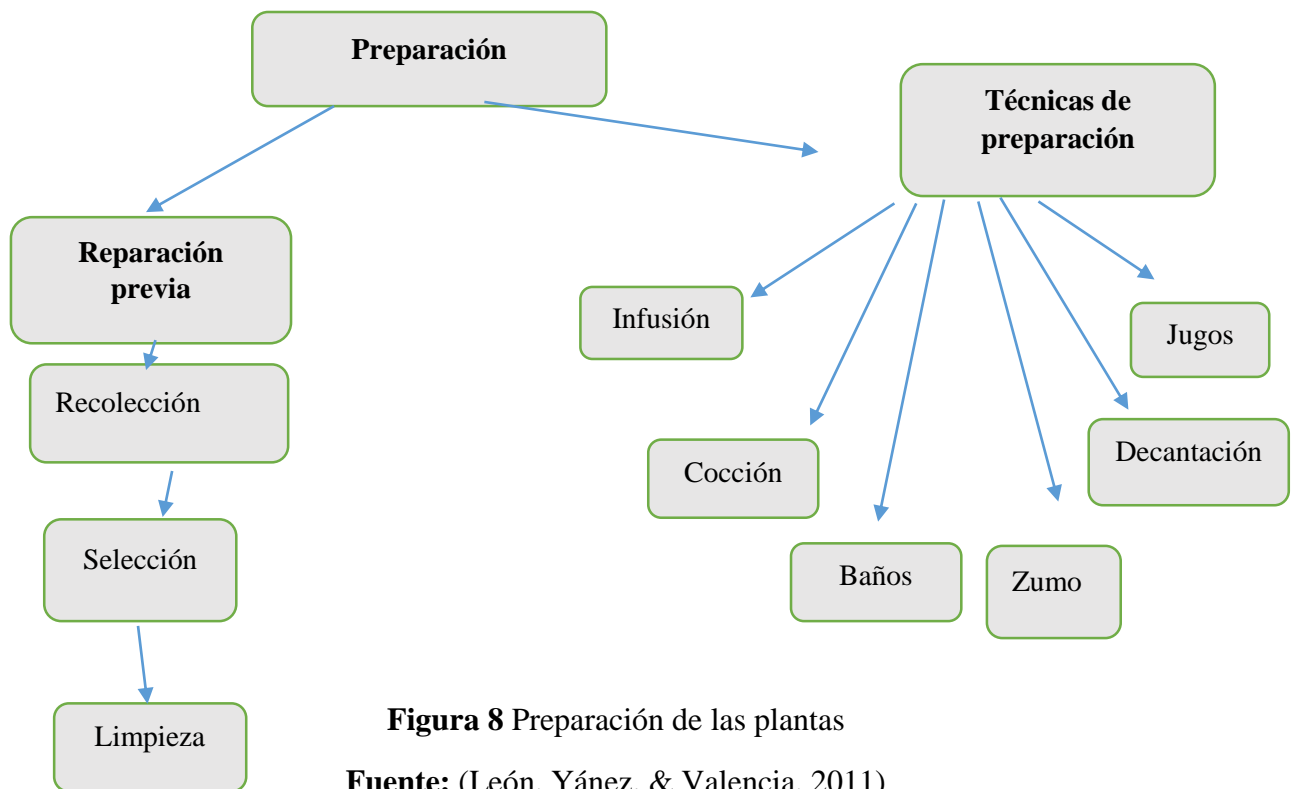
Preparación

Técnicas de preparación

Reparación previa

Recolección

Selección

Limpieza

Infusión

Jugos

Decantación

Cocción

Baños

Zumo

**Figura 8** Preparación de las plantas

**Fuente:** (León, Yánez, & Valencia, 2011)